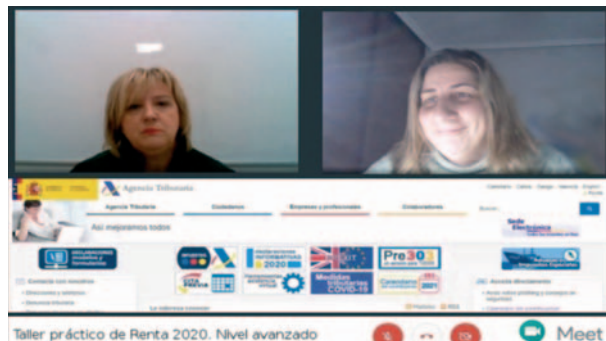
Agencia Tributaria

Agencia Tributaria
Ciudadanos
Empresas y profesionales
Colaboradores

Así mejoramos todos

Sede Electrónica

Pre303

Medidas tributarias COVID-19

2021

Taller práctico de Renta 2020. Nivel avanzado

Meet